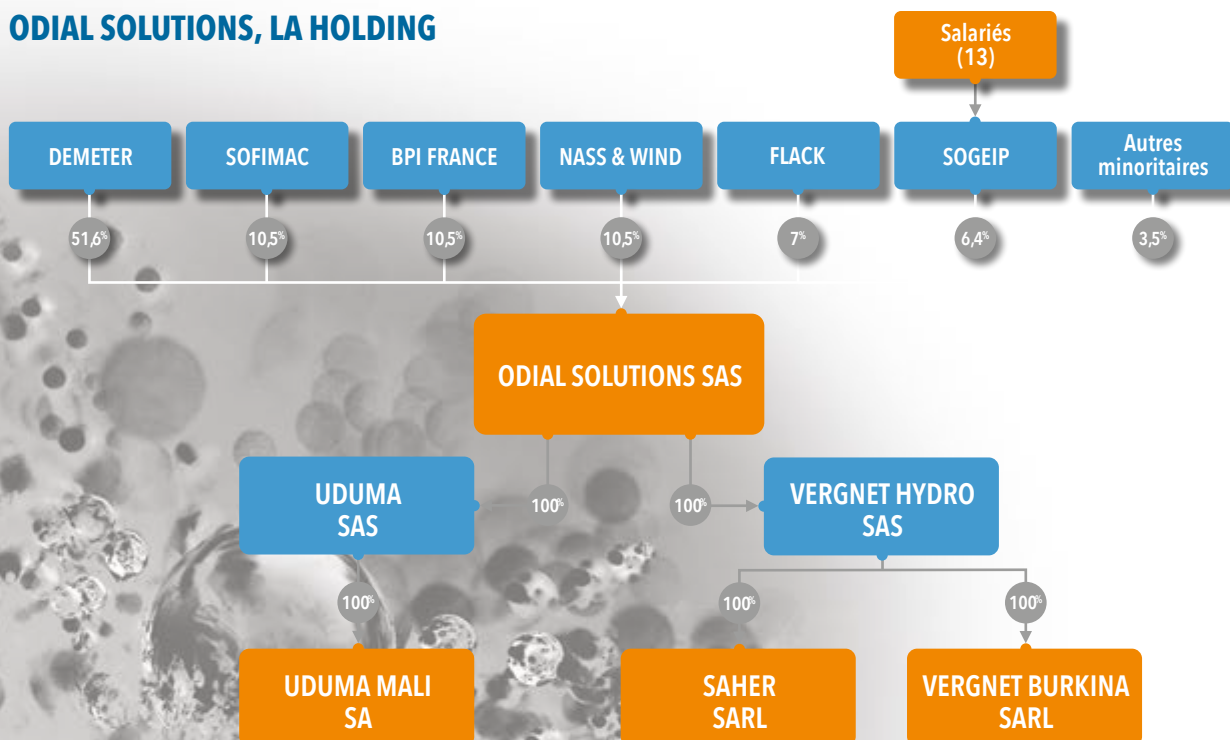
ODIAL SOLUTIONS, LA HOLDING

Salariés (13)

DEMETER

SOFIMAC

BPI FRANCE

NASS & WIND

FLACK

SOGEIP

Autres minoritaires

51,6%

10,5%

10,5%

10,5%

7%

6,4%

3,5%

ODIAL SOLUTIONS SAS

UDUMA SAS

100%

100%

VERGNET HYDRO SAS

100%

100%

100%

UDUMA MALI SA

SAHER SARL

VERGNET BURKINA SARL